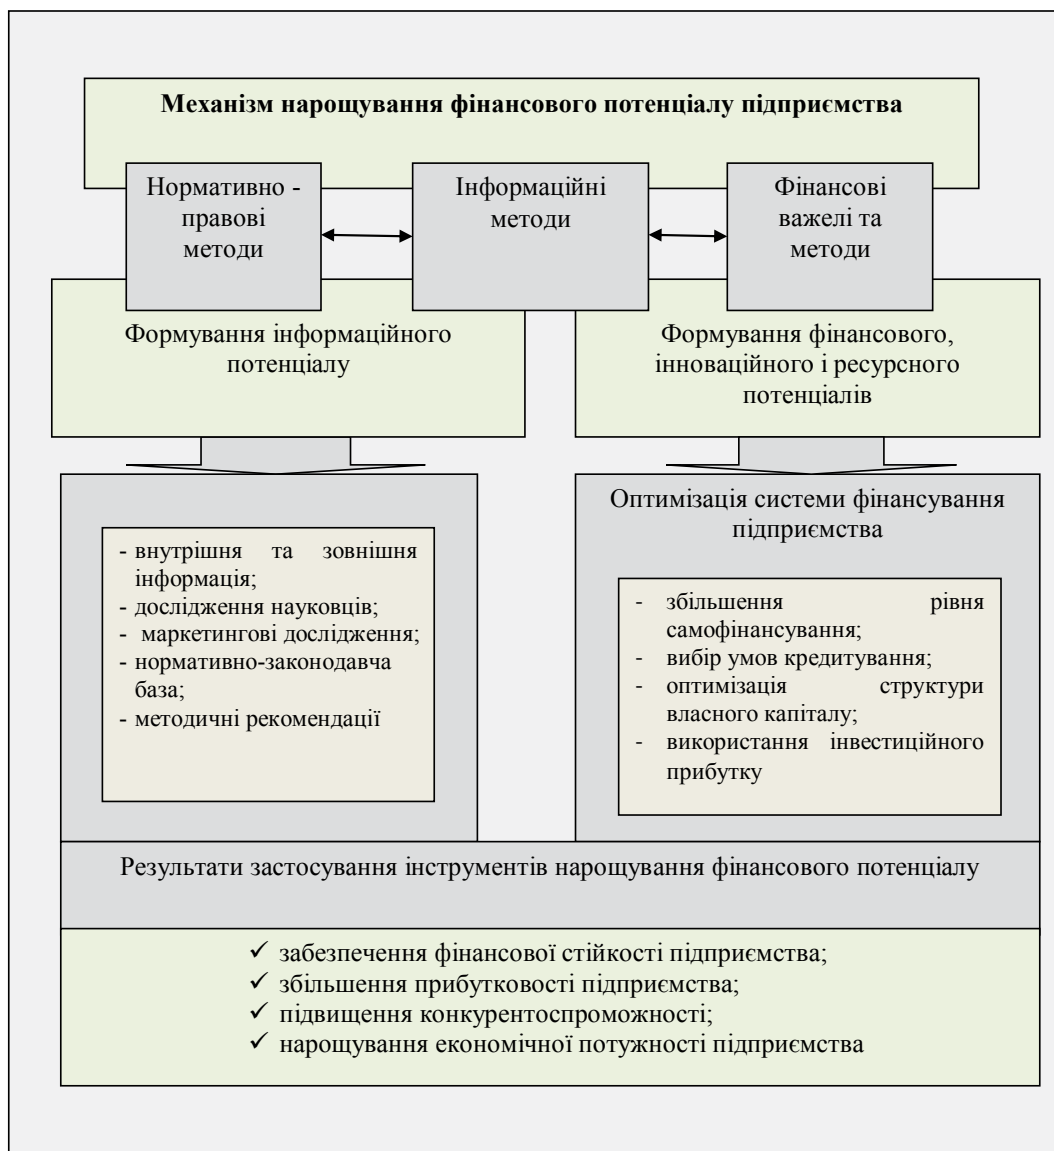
**Механізм нарощування фінансового потенціалу підприємства**

Нормативно - правові методи

Інформаційні методи

Фінансові важелі та методи

Формування інформаційного потенціалу

Формування фінансового, інноваційного і ресурсного потенціалів

- внутрішня та зовнішня інформація;
- дослідження науковців;
- маркетингові дослідження;
- нормативно-законодавча база;
- методичні рекомендації

Оптимізація системи фінансування підприємства

- збільшення рівня самофінансування;
- вибір умов кредитування;
- оптимізація структури власного капіталу;
- використання інвестиційного прибутку

Результати застосування інструментів нарощування фінансового потенціалу

✓ забезпечення фінансової стійкості підприємства;
✓ збільшення прибутковості підприємства;
✓ підвищення конкурентоспроможності;
✓ нарощування економічної потужності підприємства